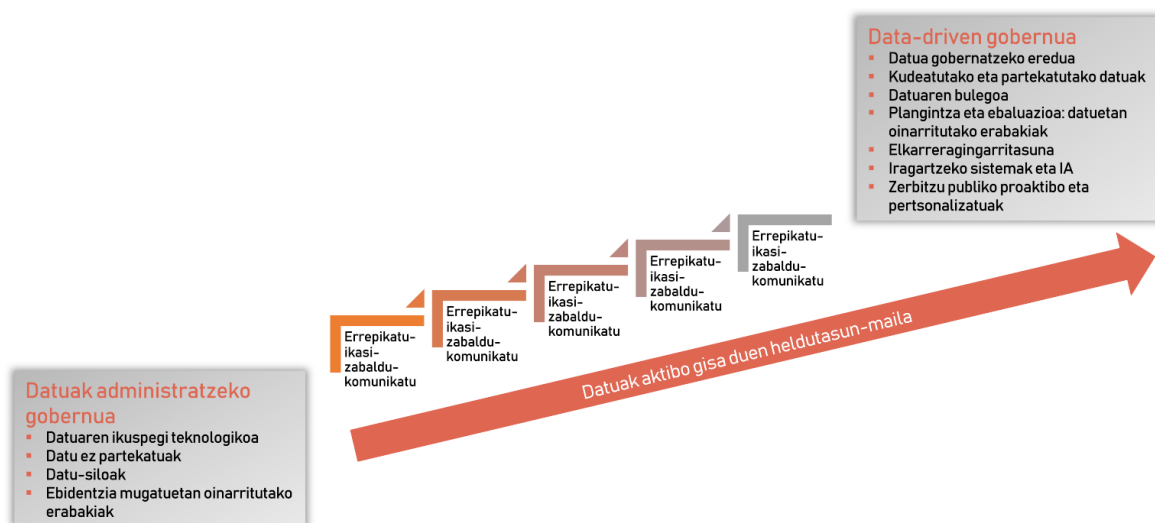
Datuak administratzeko gobernua
- Datuaren ikuspegi teknologikoa
- Datu ez partekatuak
- Datu-siloak
- Ebidentzia mugatuetan oinarritutako erabakiak

Errepikatu-ikasi-zabaldu-komunikatu

Errepikatu-ikasi-zabaldu-komunikatu

Errepikatu-ikasi-zabaldu-komunikatu

Errepikatu-ikasi-zabaldu-komunikatu

Errepikatu-ikasi-zabaldu-komunikatu

Datuak aktibo gisa duen heldutasun-maila

Data-driven gobernua
- Datua gobernatzeko eredua
- Kudeatutako eta partekatutako datuak
- Datuaren bulegoa
- Plangintza eta ebaluazioa: datuetan oinarritutako erabakiak
- Elkarreragingarritasuna
- Iragartzeko sistemak eta IA
- Zerbitzu publiko proaktibo eta pertsonalizatuak